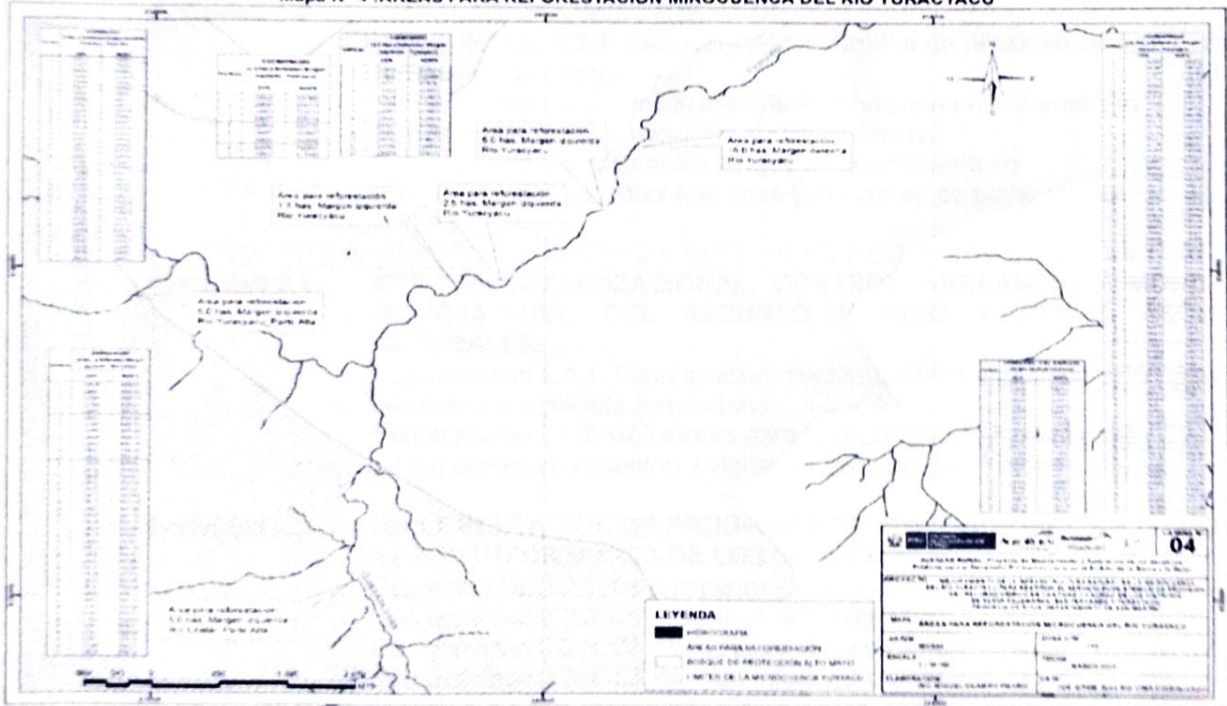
Mapa N° 4 - AREAS PARA REFORESTACION MICROCUENCA DEL RIO YURACYACU

Area para reforestacion
5.0 has. Margen izquierda
Rio Yuracyacu

Area para reforestacion
5.0 has. Margen derecha
Rio Yuracyacu

Area para reforestacion
1.5 has. Margen izquierda
Rio Yuracyacu

Area para reforestacion
2.5 has. Margen izquierda
Rio Yuracyacu

Area para reforestacion
5.0 has. Margen izquierda
Rio Yuracyacu, Parte Alta

Area para reforestacion
5.0 has. Margen izquierda
Rio Cristal - Parte Alta

LEYENDA
HIDROGRAFIA
AREAS PARA REFORESTACION
BOSQUE DE PROTECCION ALTO MAYO
LIMITES DE LA MICROCUENCA YURACYACU

04

MAPA
AREAS PARA REFORESTACION MICROCUENCA DEL RIO YURACYACU

ESCALA
1:50 000

FECHA
MARZO 2011

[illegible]